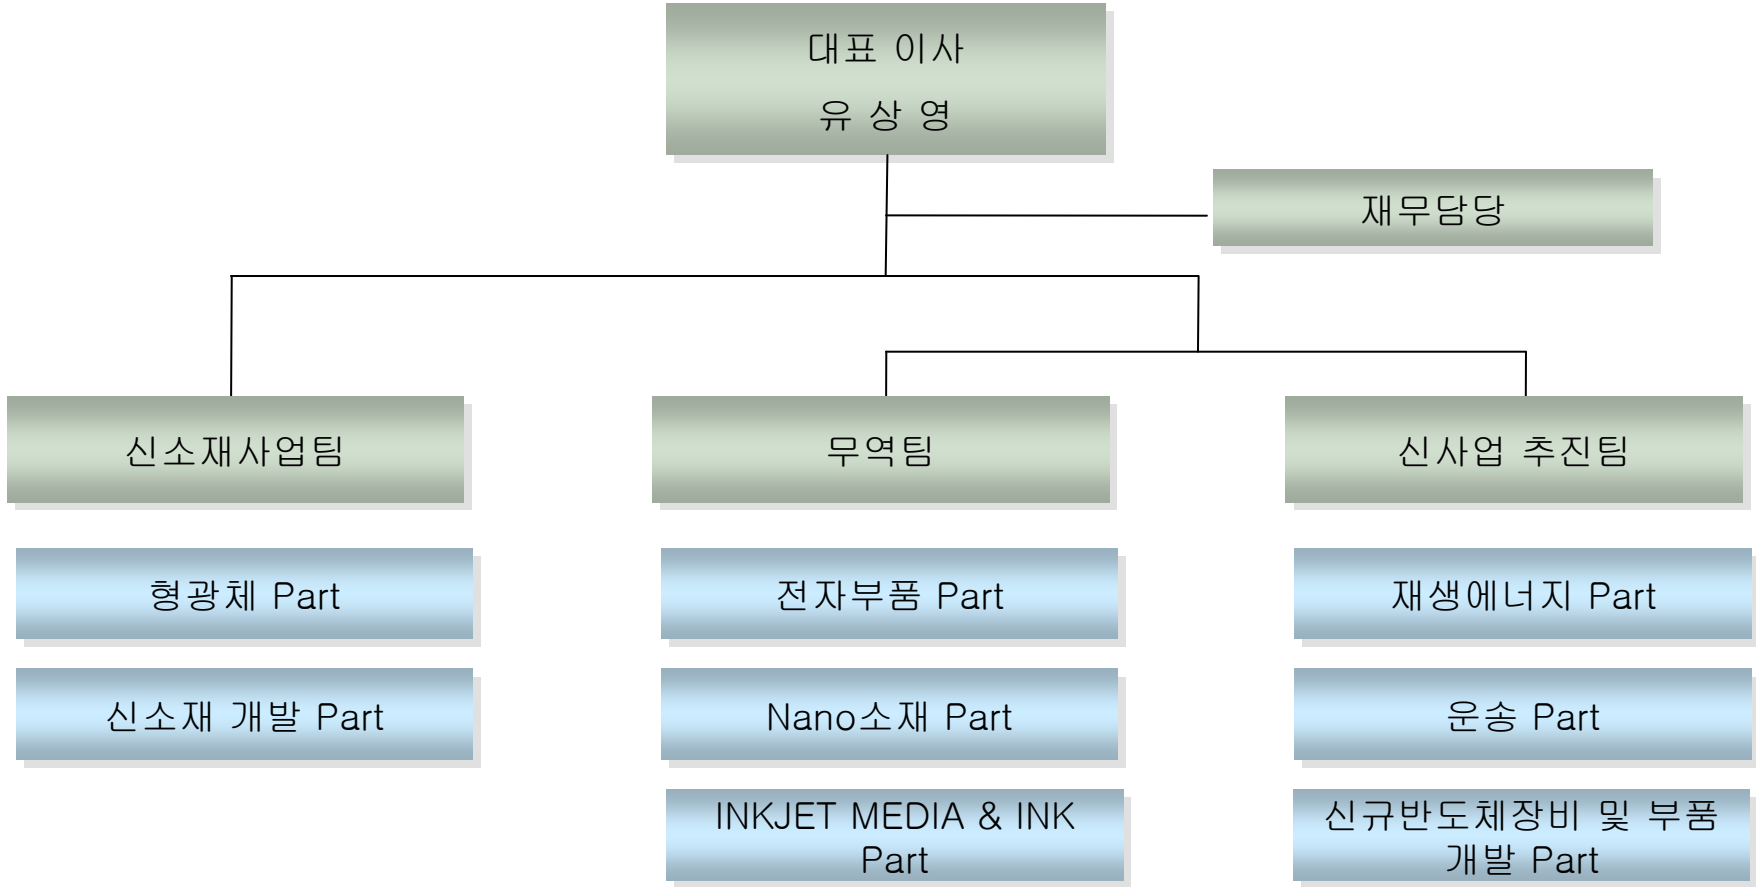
대표 이사
유 상 영

재무담당

신소재사업팀

무역팀

신사업 추진팀

형광체 Part

신소재 개발 Part

전자부품 Part

Nano소재 Part

INKJET MEDIA & INK Part

재생에너지 Part

운송 Part

신규반도체장비 및 부품 개발 Part